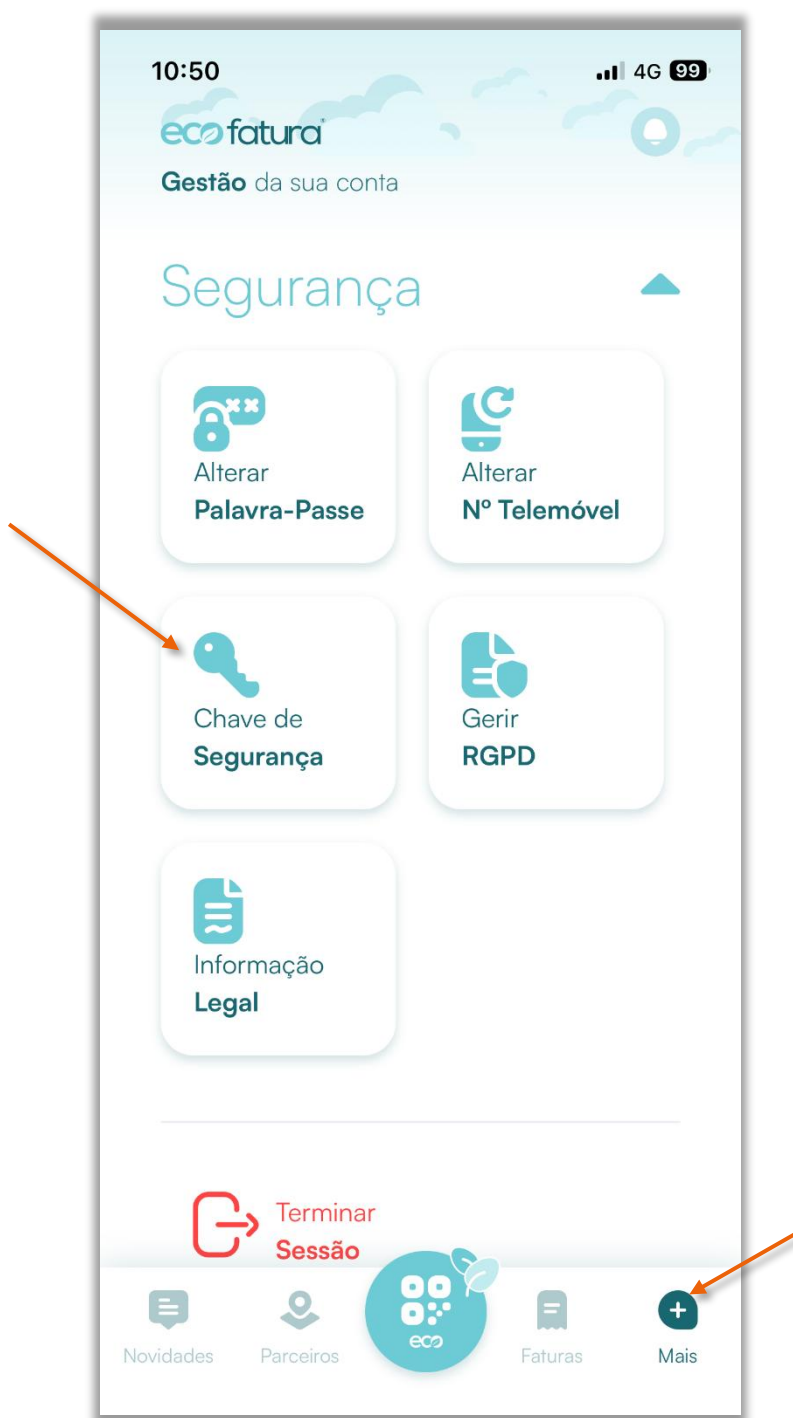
10:50 4G 99

ecofatura

Gestão da sua conta

Segurança

Alterar
Palavra-Passe

Alterar
Nº Telemóvel

Chave de
Segurança

Gerir
RGPD

Informação
Legal

Terminar
Sessão

Novidades Parceiros eco Faturas Mais